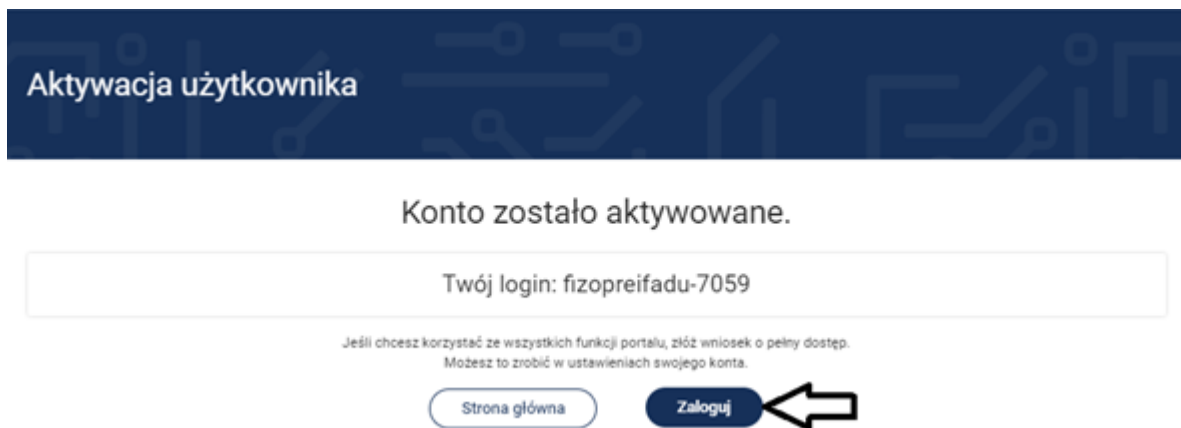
Aktywacja użytkownika

Konto zostało aktywowane.

Twój login: fizopreifadu-7059

Jeśli chcesz korzystać ze wszystkich funkcji portalu, złóż wniosek o pełny dostęp. Możesz to zrobić w ustawieniach swojego konta.

Strona główna

Zaloguj